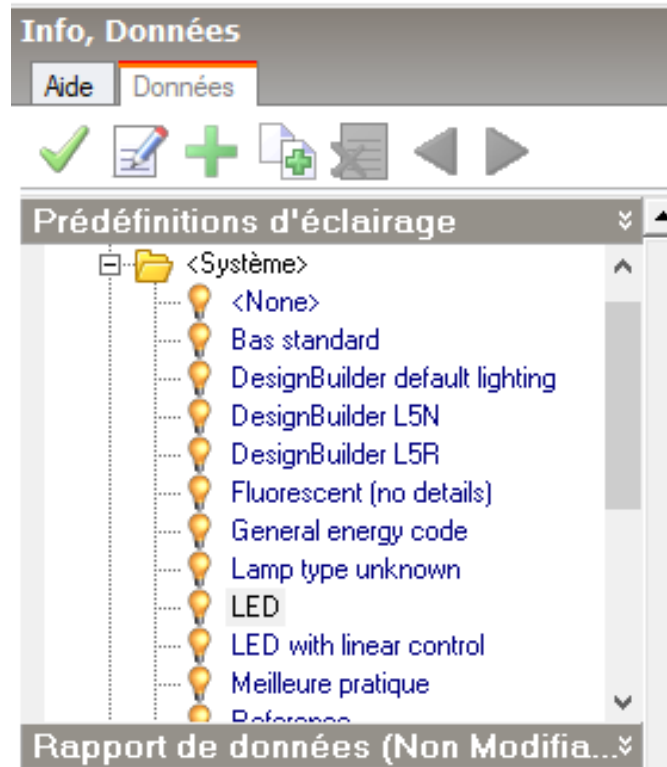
Info, Données

Aide | Données

Prédéfinitions d'éclairage

<Système>
<None>
Bas standard
DesignBuilder default lighting
DesignBuilder L5N
DesignBuilder L5R
Fluorescent (no details)
General energy code
Lamp type unknown
LED
LED with linear control
Meilleure pratique
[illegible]

Rapport de données (Non Modifia...